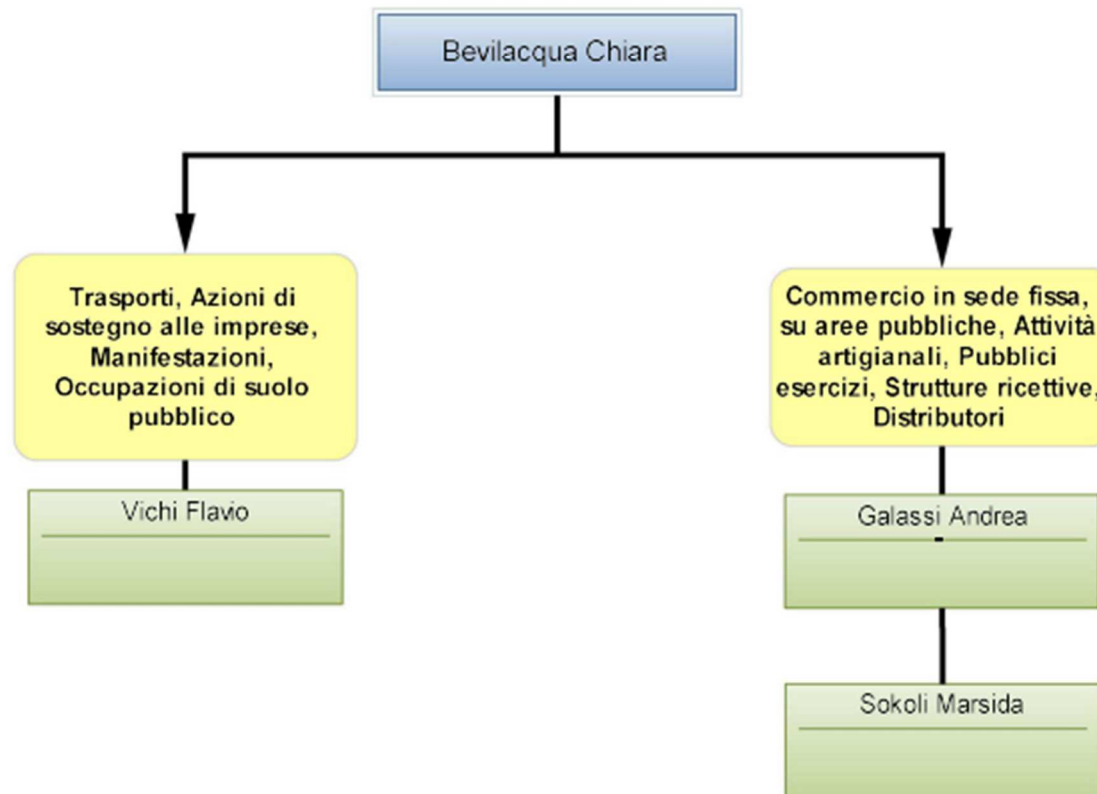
Bevilacqua Chiara

Trasporti, Azioni di sostegno alle imprese, Manifestazioni, Occupazioni di suolo pubblico

Vichi Flavio

Commercio in sede fissa, su aree pubbliche, Attività artigianali, Pubblici esercizi, Strutture ricettive, Distributori

Galassi Andrea

Sokoli Marsida